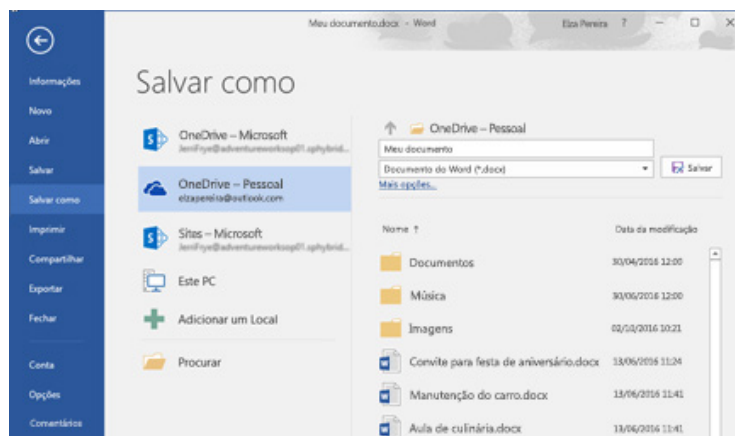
Meu documento.docx - Word

Elza Pereira ? — □ ×

Informações

Novo

Abrir

Salvar

Salvar como

Imprimir

Compartilhar

Exportar

Fechar

Conta

Opções

Comentários

Salvar como

OneDrive – Microsoft
JeniFrye@adventureworksop01.onmicrosoft...

OneDrive – Pessoal
elzapereira@outlook.com

Sites – Microsoft
JeniFrye@adventureworksop01.onmicrosoft...

Este PC

Adicionar um Local

Procurar

OneDrive – Pessoal

Meu documento

Documento do Word (*.docx)

Salvar

Mais opções...

| Nome ↑ | Data da modificação |
|---|---|
| Documentos | 30/04/2016 12:00 |
| Música | 30/06/2016 12:00 |
| Imagens | 02/10/2016 10:21 |
| Convite para festa de aniversário.docx | 13/06/2016 11:24 |
| Manutenção do carro.docx | 13/06/2016 11:41 |
| Aula de culinária.docx | 13/06/2016 11:41 |